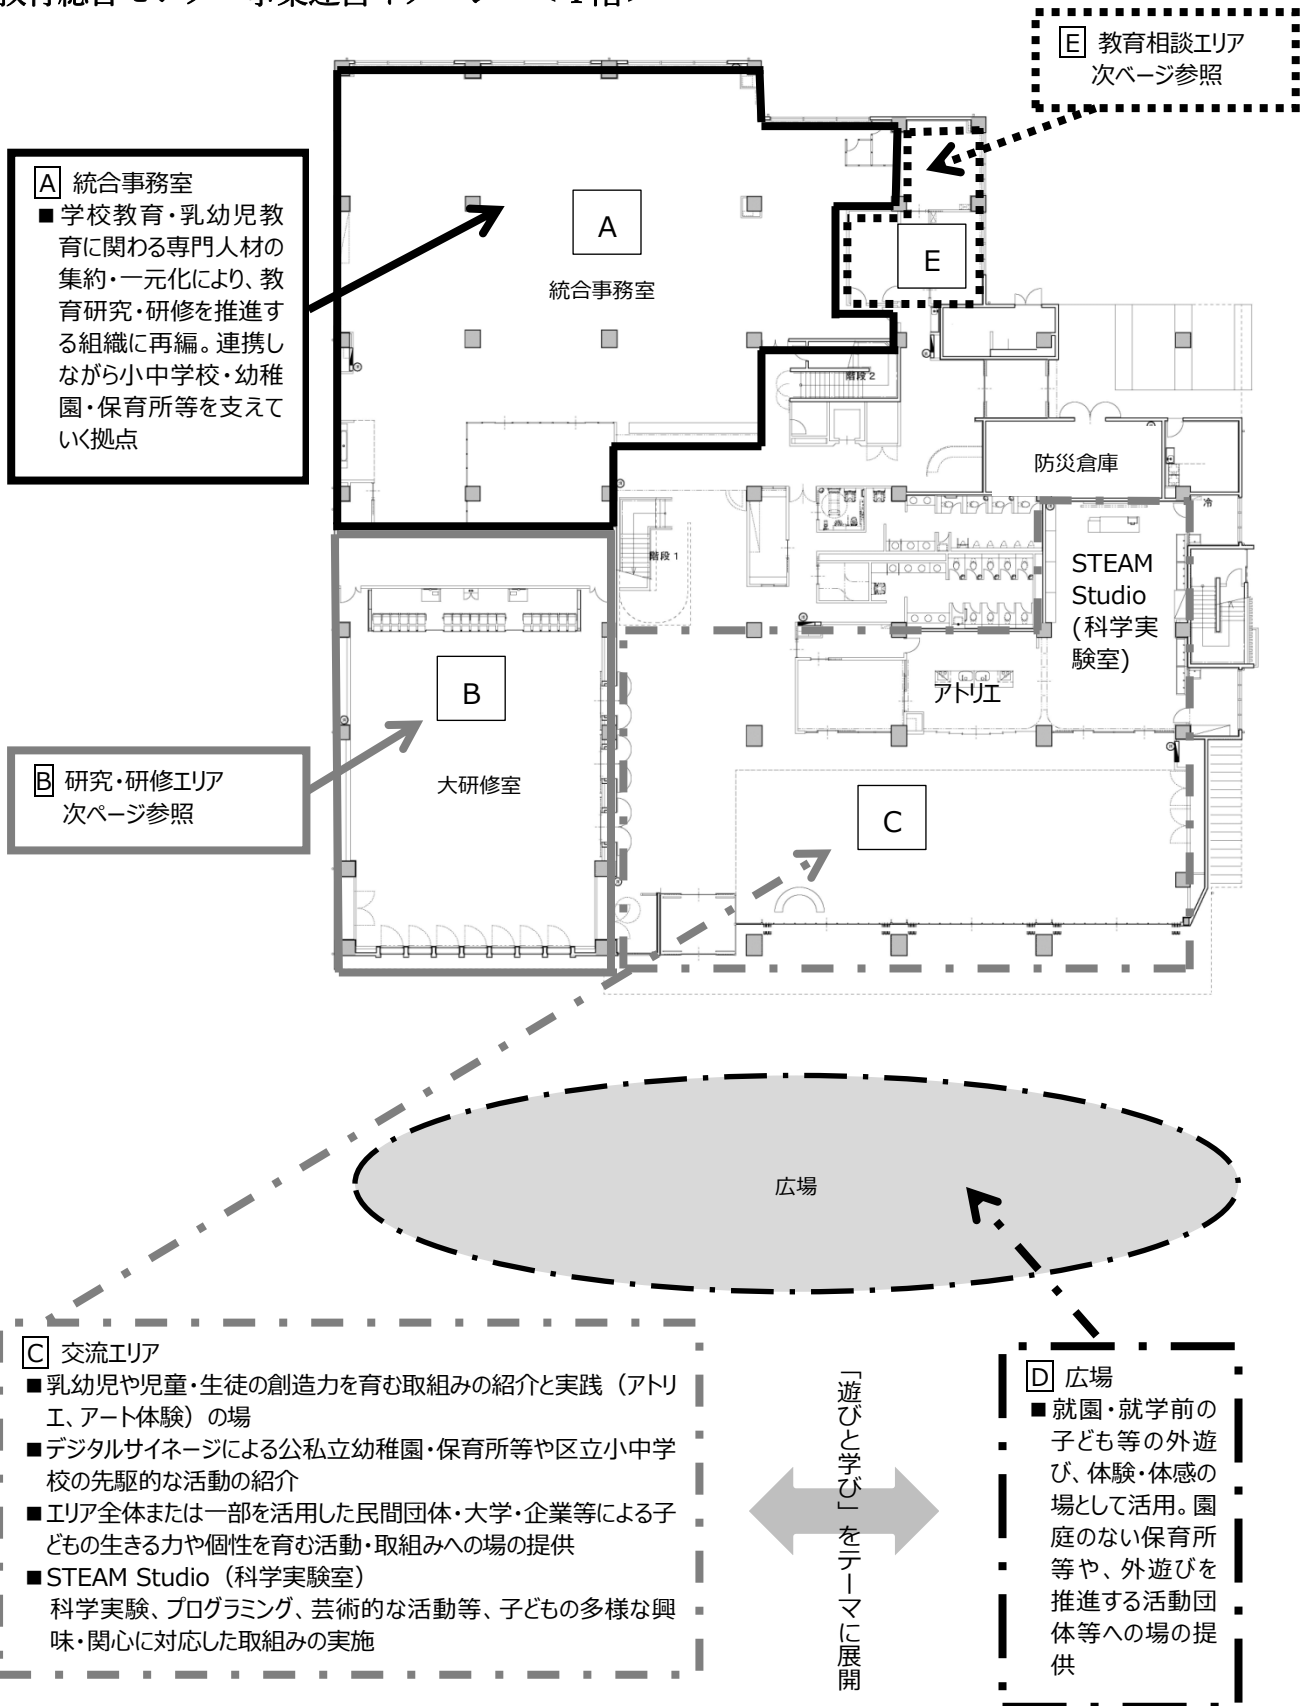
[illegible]

E 教育相談エリア
次ページ参照

A 統合事務室
■学校教育・乳幼児教育に関わる専門人材の集約・一元化により、教育研究・研修を推進する組織に再編。連携しながら小中学校・幼稚園・保育所等を支えていく拠点

A

統合事務室

E

階段2

防災倉庫

階段1

STEAM Studio (科学実験室)

アトリエ

B

大研修室

B 研究・研修エリア
次ページ参照

C

広場

C 交流エリア
■乳幼児や児童・生徒の創造力を育む取組みの紹介と実践（アトリエ、アート体験）の場
■デジタルサイネージによる公私立幼稚園・保育所等や区立小中学校の先駆的な活動の紹介
■エリア全体または一部を活用した民間団体・大学・企業等による子どもの生きる力や個性を育む活動・取組みへの場の提供
■STEAM Studio（科学実験室）
科学実験、プログラミング、芸術的な活動等、子どもの多様な興味・関心に対応した取組みの実施

「遊びと学び」をテーマに展開

D 広場
■就園・就学前の子ども等の外遊び、体験・体感の場として活用。園庭のない保育所等や、外遊びを推進する活動団体等への場の提供